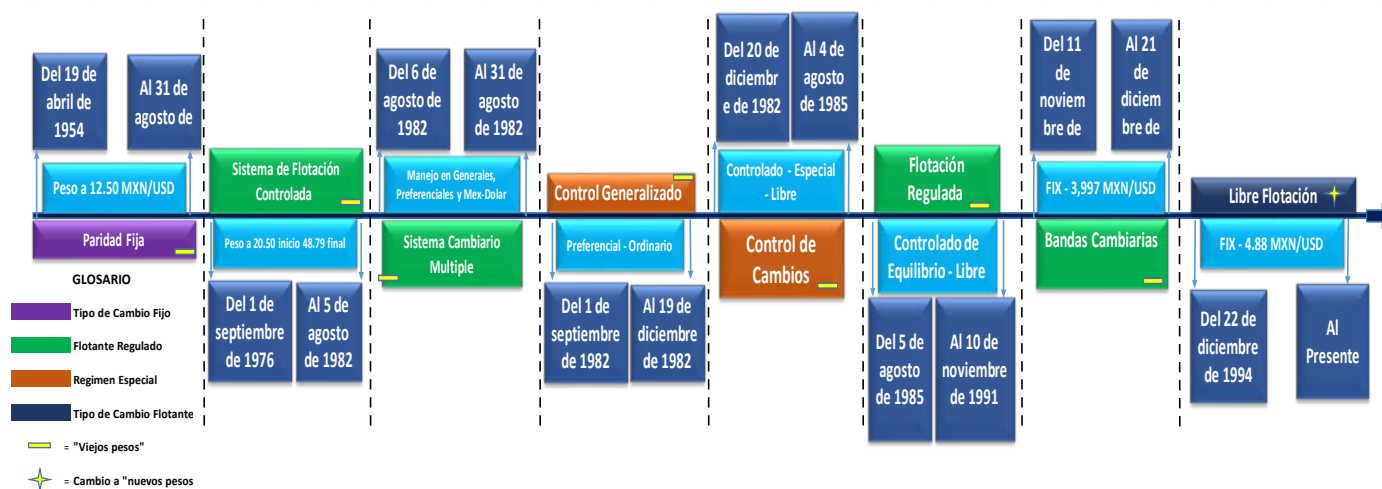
Del 19 de abril de 1954

Al 31 de agosto de

Peso a 12.50 MXN/USD

Paridad Fija

Sistema de Flotación Controlada

Peso a 20.50 inicio 48.79 final

Del 1 de septiembre de 1976

Al 5 de agosto de 1982

Del 6 de agosto de 1982

Al 31 de agosto de 1982

Manejo en Generales, Preferenciales y Mex-Dolar

Sistema Cambiario Multiple

Control Generalizado

Preferencial - Ordinario

Del 1 de septiembre de 1982

Al 19 de diciembre de 1982

Del 20 de diciembre de 1982

Al 4 de agosto de 1985

Controlado - Especial - Libre

Control de Cambios

Flotación Regulada

Controlado de Equilibrio - Libre

Del 5 de agosto de 1985

Al 10 de noviembre de 1991

Del 11 de noviembre de

Al 21 de diciembre de

FIX - 3,997 MXN/USD

Bandas Cambiarias

Libre Flotación

FIX - 4.88 MXN/USD

Del 22 de diciembre de 1994

Al Presente

GLOSARIO

Tipo de Cambio Fijo

Flotante Regulado

Regimen Especial

Tipo de Cambio Flotante

= "Viejos pesos"

= Cambio a "nuevos pesos